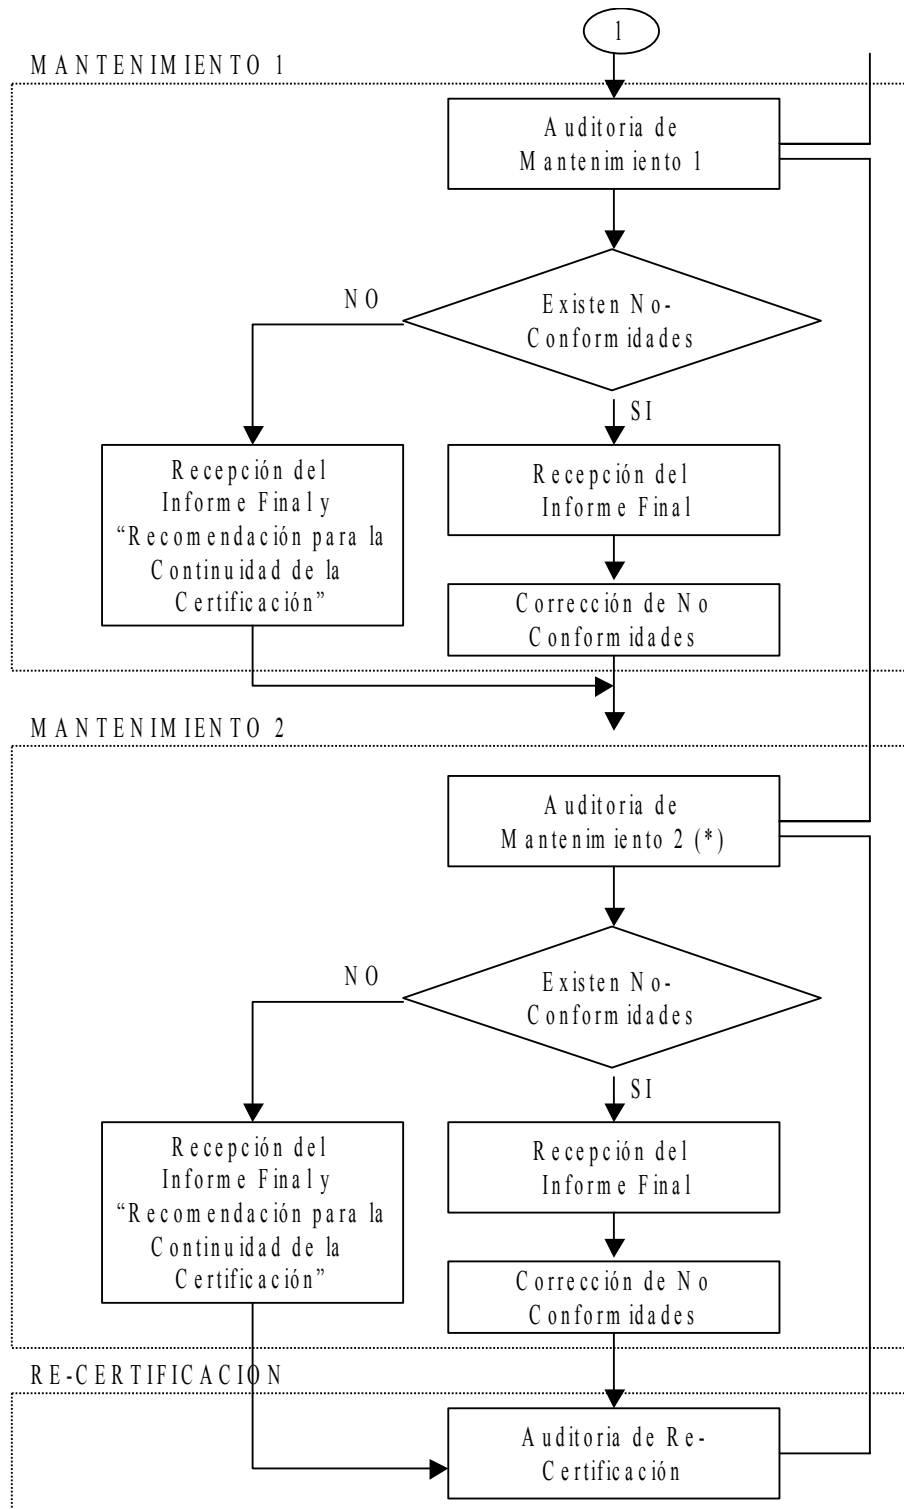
1

MANTENIMIENTO 1

Auditoria de Mantenimiento 1

Existen No-Conformidades

NO

SI

Recepción del Informe Final y "Recomendación para la Continuidad de la Certificación"

Recepción del Informe Final

Corrección de No Conformidades

MANTENIMIENTO 2

Auditoria de Mantenimiento 2 (*)

Existen No-Conformidades

NO

SI

Recepción del Informe Final y "Recomendación para la Continuidad de la Certificación"

Recepción del Informe Final

Corrección de No Conformidades

RE-CERTIFICACION

Auditoria de Re-Certificación